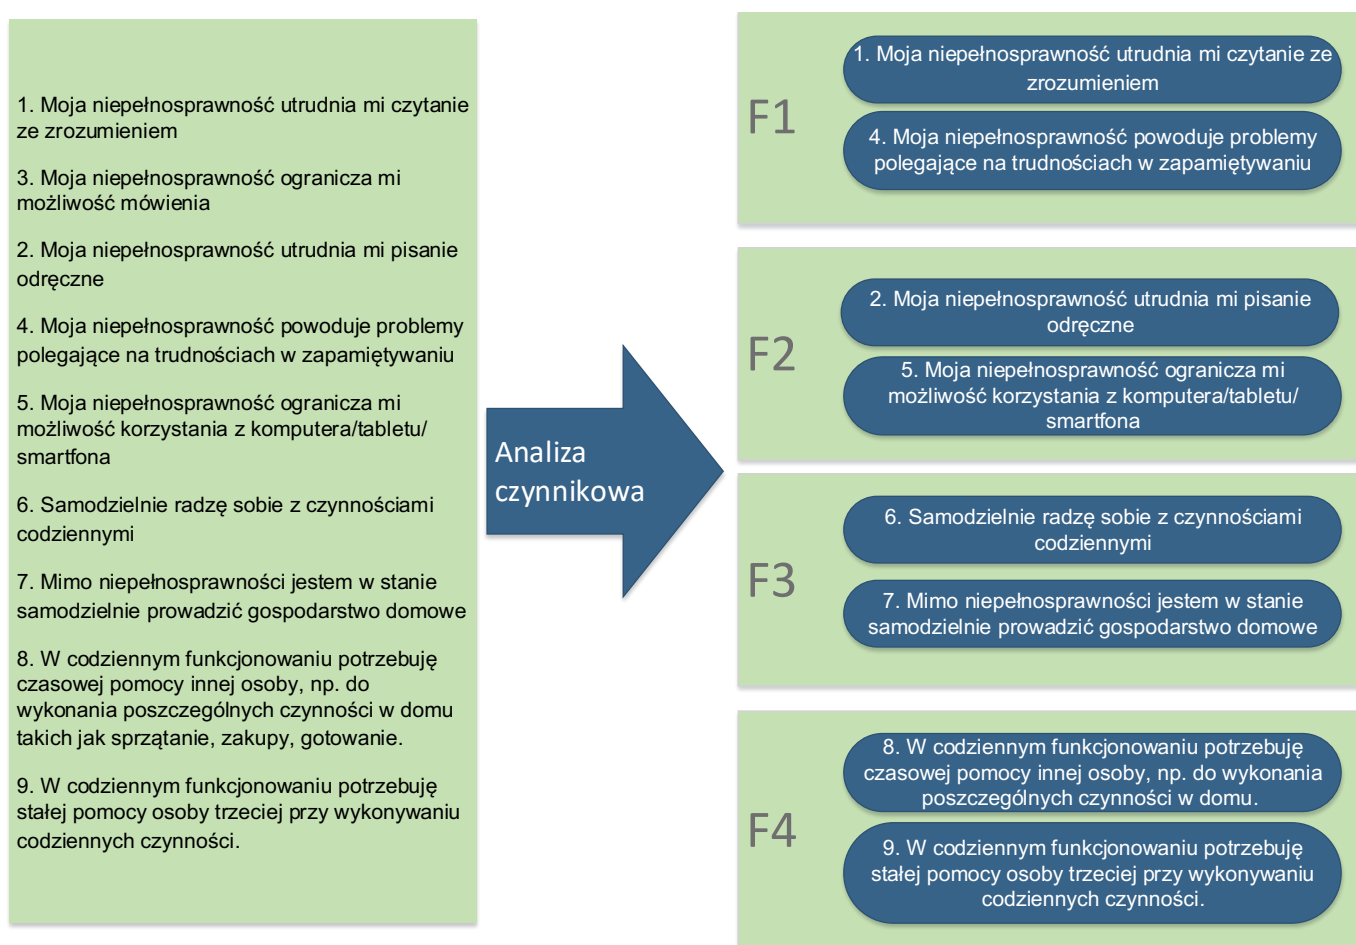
1. Moja niepełnosprawność utrudnia mi czytanie ze zrozumieniem

3. Moja niepełnosprawność ogranicza mi możliwość mówienia

2. Moja niepełnosprawność utrudnia mi pisanie odręczne

4. Moja niepełnosprawność powoduje problemy polegające na trudnościach w zapamiętywaniu

5. Moja niepełnosprawność ogranicza mi możliwość korzystania z komputera/tabletu/ smartfona

6. Samodzielnie radzę sobie z czynnościami codziennymi

7. Mimo niepełnosprawności jestem w stanie samodzielnie prowadzić gospodarstwo domowe

8. W codziennym funkcjonowaniu potrzebuję czasowej pomocy innej osoby, np. do wykonania poszczególnych czynności w domu takich jak sprzątanie, zakupy, gotowanie.

9. W codziennym funkcjonowaniu potrzebuję stałej pomocy osoby trzeciej przy wykonywaniu codziennych czynności.

Analiza czynnikowa

F1

1. Moja niepełnosprawność utrudnia mi czytanie ze zrozumieniem

4. Moja niepełnosprawność powoduje problemy polegające na trudnościach w zapamiętywaniu

F2

2. Moja niepełnosprawność utrudnia mi pisanie odręczne

5. Moja niepełnosprawność ogranicza mi możliwość korzystania z komputera/tabletu/ smartfona

F3

6. Samodzielnie radzę sobie z czynnościami codziennymi

7. Mimo niepełnosprawności jestem w stanie samodzielnie prowadzić gospodarstwo domowe

F4

8. W codziennym funkcjonowaniu potrzebuję czasowej pomocy innej osoby, np. do wykonania poszczególnych czynności w domu.

9. W codziennym funkcjonowaniu potrzebuję stałej pomocy osoby trzeciej przy wykonywaniu codziennych czynności.